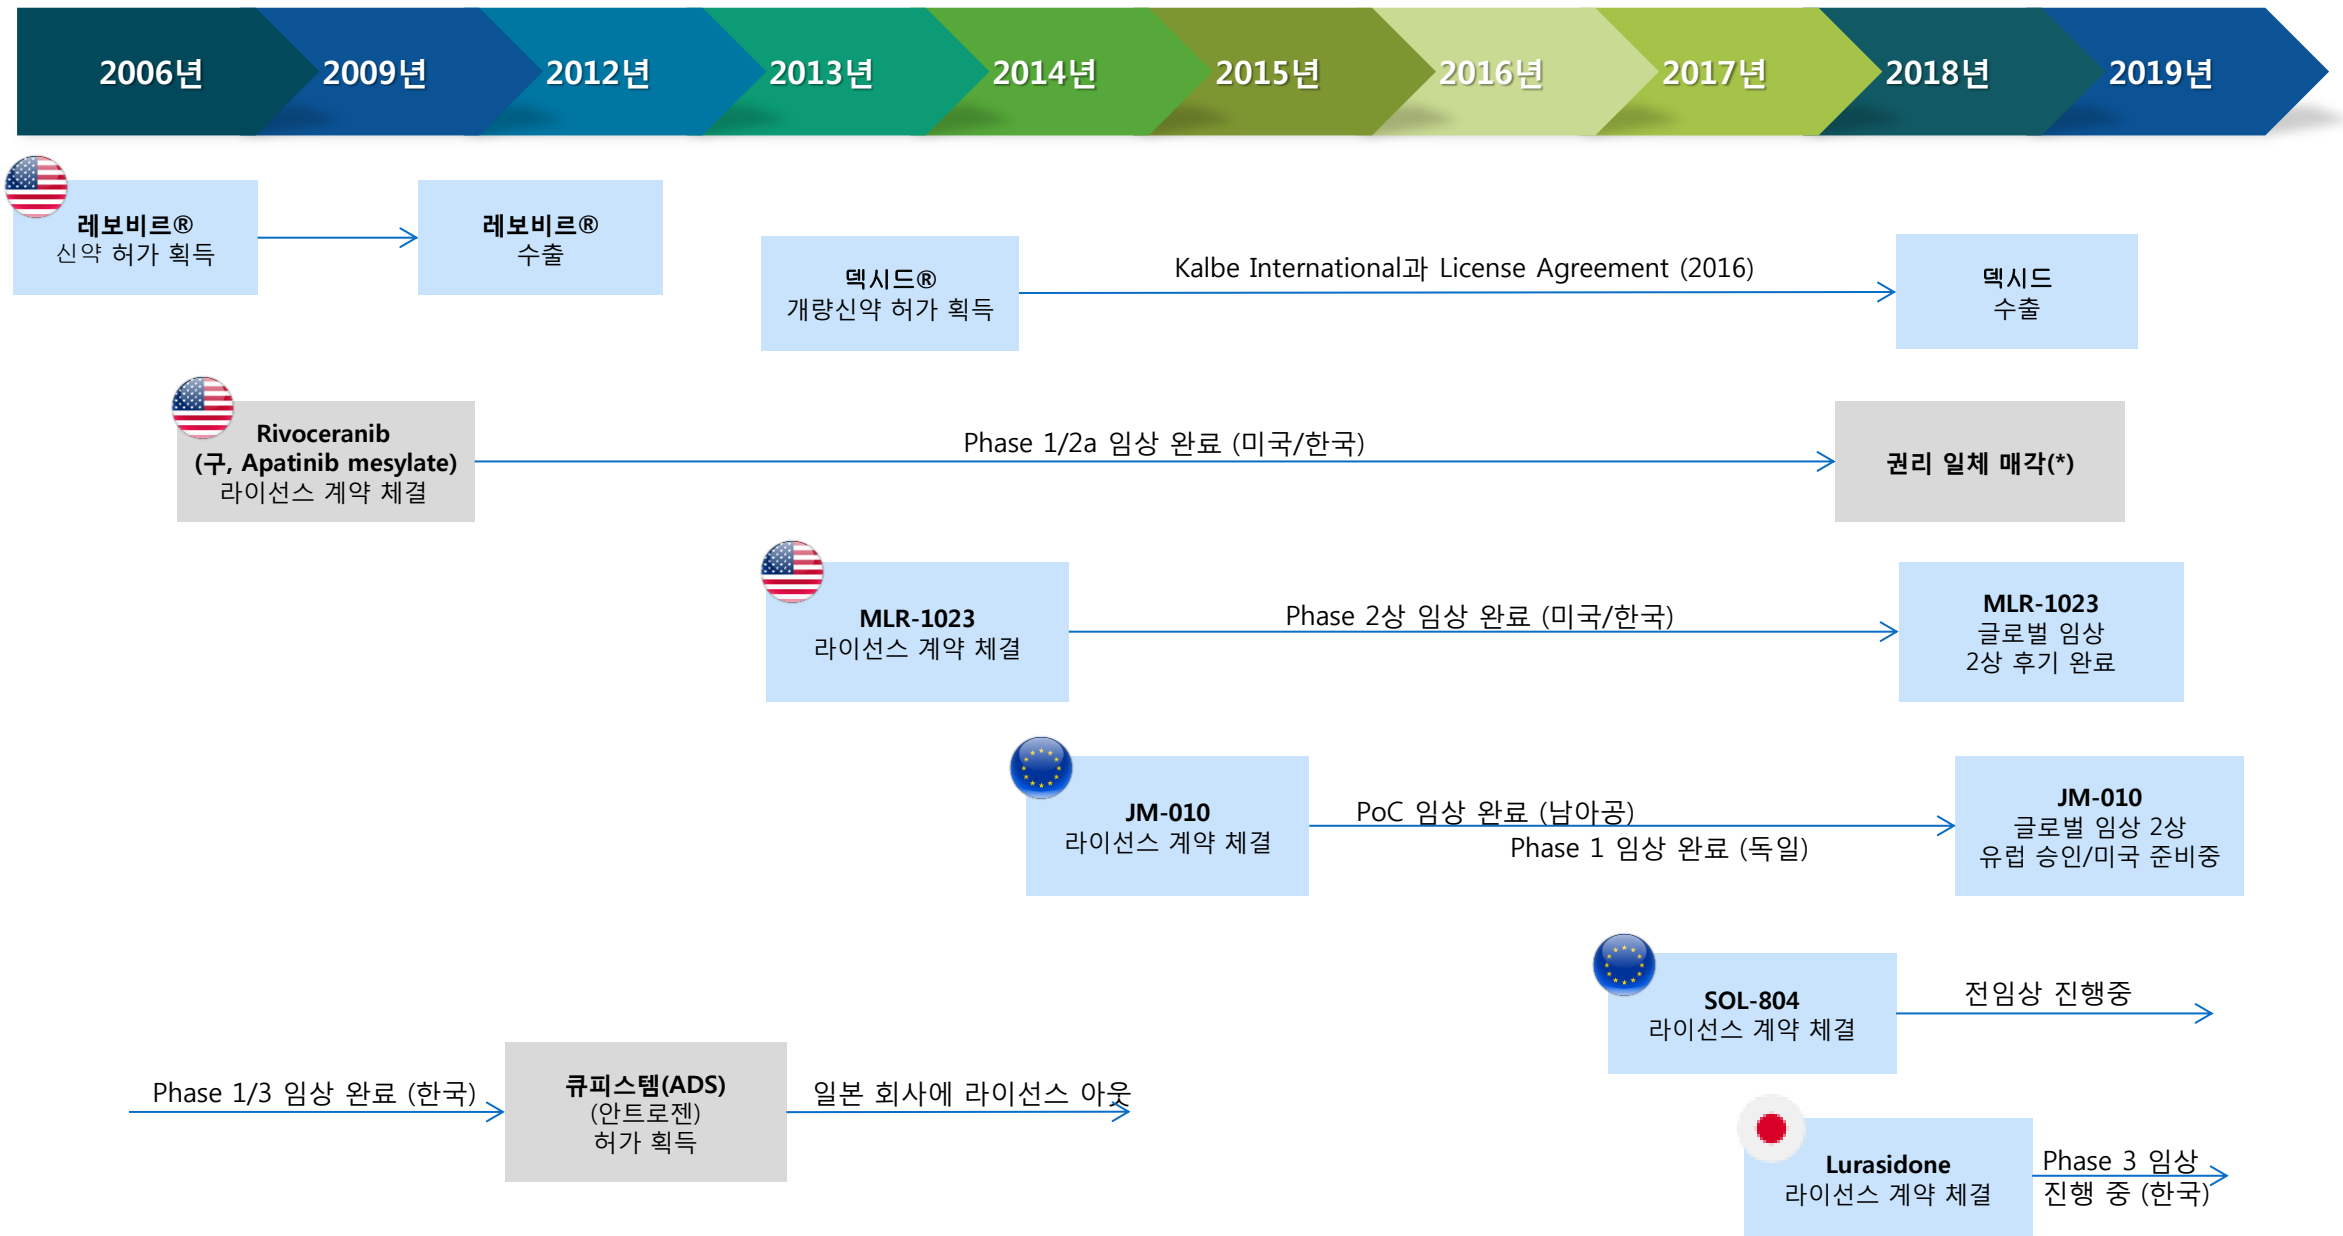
2006년 2009년 2012년 2013년 2014년 2015년 2016년 2017년 2018년 2019년

레보비르®
신약 허가 획득

레보비르®
수출

덱시드®
개량신약 허가 획득

Kalbe International과 License Agreement (2016)

덱시드
수출

Rivoceranib
(구, Apatinib mesylate)
라이선스 계약 체결

Phase 1/2a 임상 완료 (미국/한국)

권리 일체 매각(*)

MLR-1023
라이선스 계약 체결

Phase 2상 임상 완료 (미국/한국)

MLR-1023
글로벌 임상
2상 후기 완료

JM-010
라이선스 계약 체결

PoC 임상 완료 (남아공)
Phase 1 임상 완료 (독일)

JM-010
글로벌 임상 2상
유럽 승인/미국 준비중

SOL-804
라이선스 계약 체결

전임상 진행중

Phase 1/3 임상 완료 (한국)

큐피스템(ADS)
(안트로젠)
허가 획득

일본 회사에 라이선스 아웃

Lurasidone
라이선스 계약 체결

Phase 3 임상
진행 중 (한국)